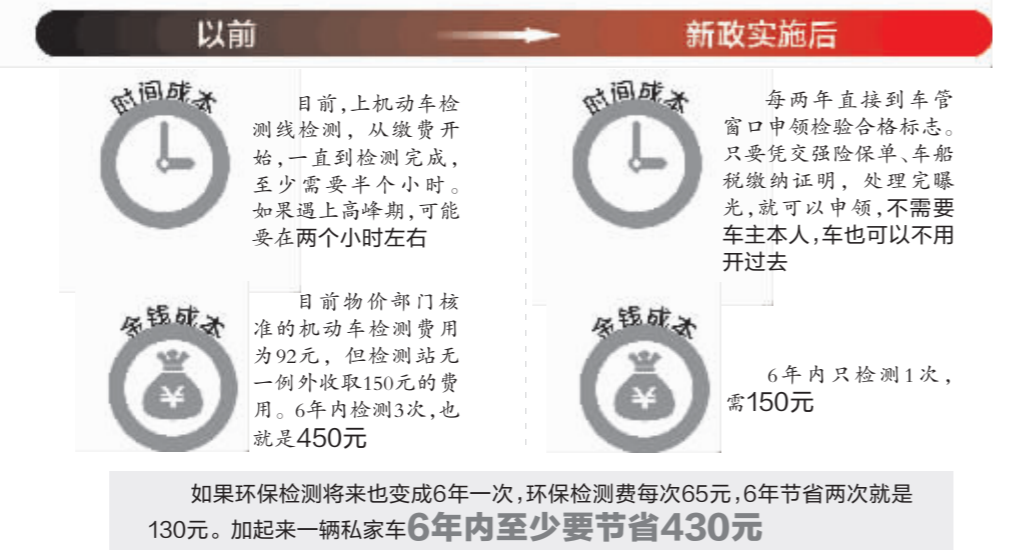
以前

新政实施后

时间成本

目前，上机动车检测线检测，从缴费开始，一直到检测完成，至少需要半个小时。如果遇上高峰期，可能要在两个小时左右

时间成本

每两年直接到车管窗口申领检验合格标志。只要凭交强险保单、车船税缴纳证明，处理完曝光，就可以申领，不需要车主本人，车也可以不用开过去

金钱成本

¥

目前物价部门核准的机动车检测费用为92元，但检测站无一例外收取150元的费用。6年内检测3次，也就是450元

金钱成本

¥

6年内只检测1次，需150元

如果环保检测将来也变成6年一次，环保检测费每次65元，6年节省两次就是130元。加起来一辆私家车6年内至少要节省430元